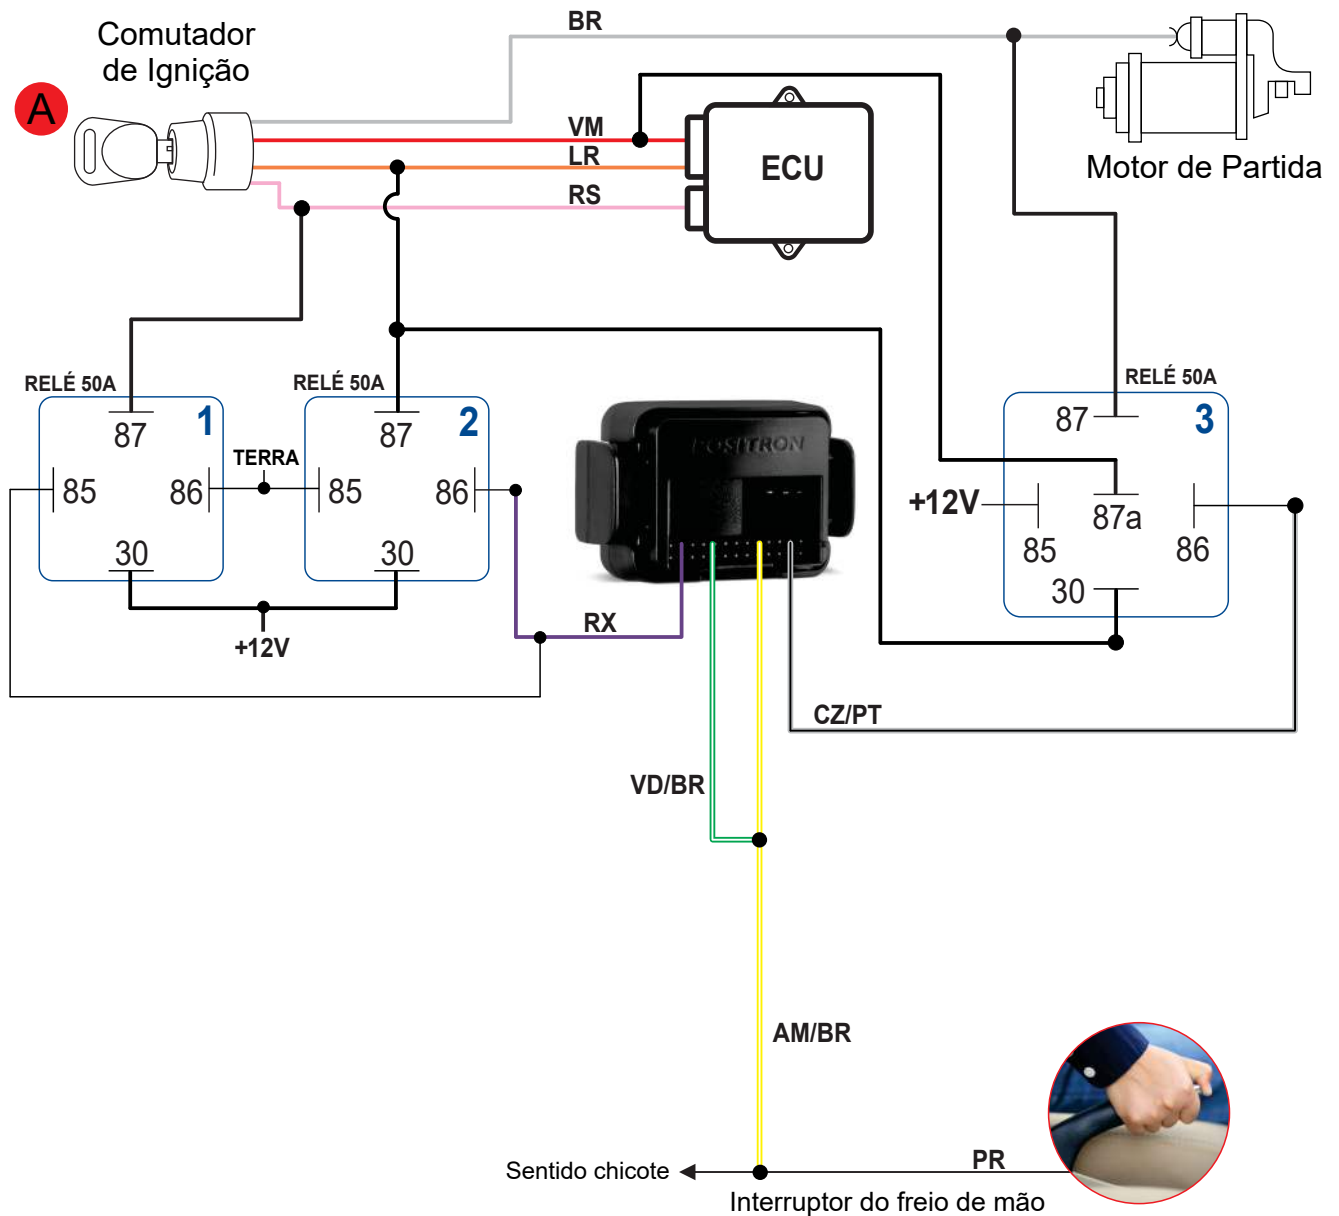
Comutador de Ignição

A

BR

VM

LR

RS

ECU

Motor de Partida

RELÉ 50A

1

87

85

86

30

TERRA

RELÉ 50A

2

87

85

86

30

+12V

POSITRON

RX

RELÉ 50A

3

87

87a

+12V

85

86

30

CZ/PT

VD/BR

AM/BR

PR

Sentido chicote

Interruptor do freio de mão